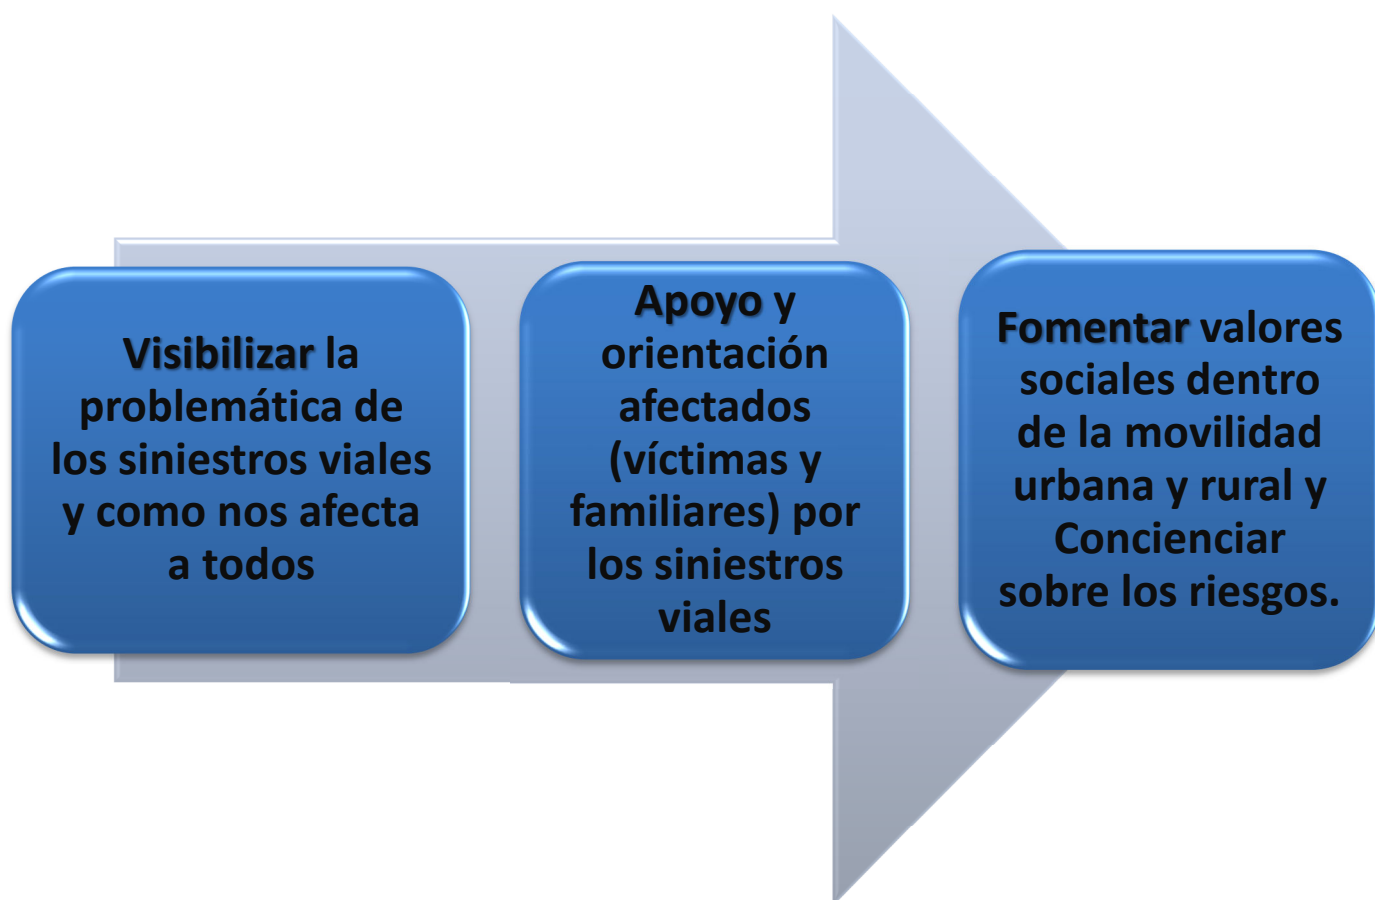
Visibilizar la problemática de los siniestros viales y como nos afecta a todos

Apoyo y orientación afectados (víctimas y familiares) por los siniestros viales

Fomentar valores sociales dentro de la movilidad urbana y rural y Concienciar sobre los riesgos.